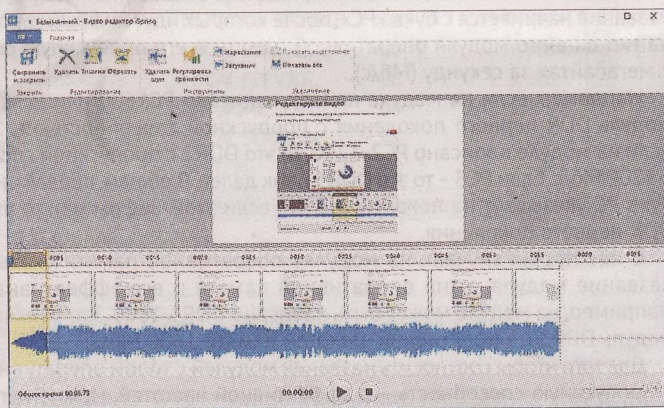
Безымянный - Видео редактор Bolide

Правка

Сохранить и закрыть | Удалить | Вставка | Обрезать | Удалить шум | Регулировка громкости | Нарастание | Затухание | Показать всё

Закрыть | Редактирование | Инструменты | Увеличение

Редактирование видео

0:00 | 0:05 | 0:10 | 0:15 | 0:20 | 0:25 | 0:30 | 0:35 | 0:40 | 0:45 | 0:50 | 0:55

Общее время 00:05.73

00:00:00